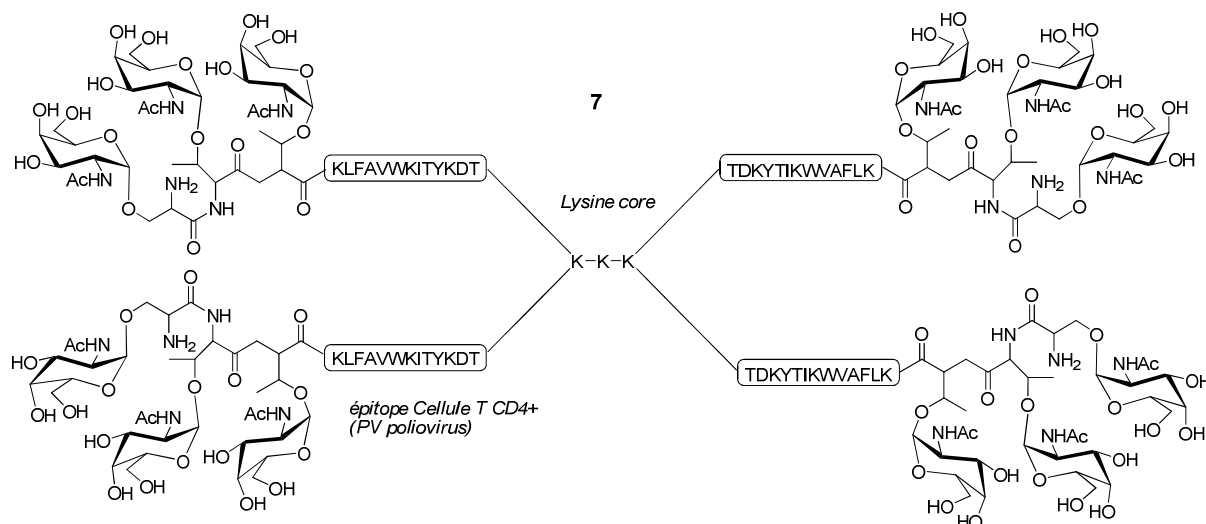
7

KLFAVWKITYKDT

TDKYTIKWVAFLK

Lysine core

K–K–K

KLFAVWKITYKDT

TDKYTIKWVAFLK

épitope Cellule T CD4+ (PV poliovirus)

OH OH HO AcHN O OH HO AcHN O OH HO AcHN O NH$_2$ NH O O O

HO OH HO OH NHAc OH NHAc OH HO OH NHAc OH O O NH$_2$ HN O

AcHN HO OH OH NH$_2$ NH O O AcHN HO OH OH AcHN HO OH OH

O HN NH$_2$ O NHAc OH HO OH NHAc OH HO NHAc OH HO HO OH